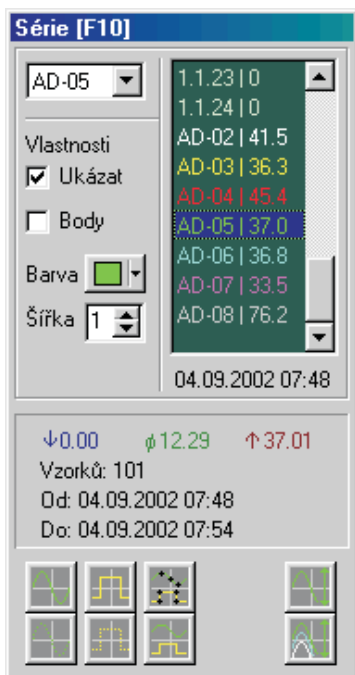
Série [F10]

AD-05

Vlastnosti

Ukázat

Body

Barva

Šířka 1

1.1.23 | 0
1.1.24 | 0
AD-02 | 41.5
AD-03 | 36.3
AD-04 | 45.4
AD-05 | 37.0
AD-06 | 36.8
AD-07 | 33.5
AD-08 | 76.2

04.09.2002 07:48

↓0.00 ϕ12.29 ↑37.01
Vzorků: 101
Od: 04.09.2002 07:48
Do: 04.09.2002 07:54